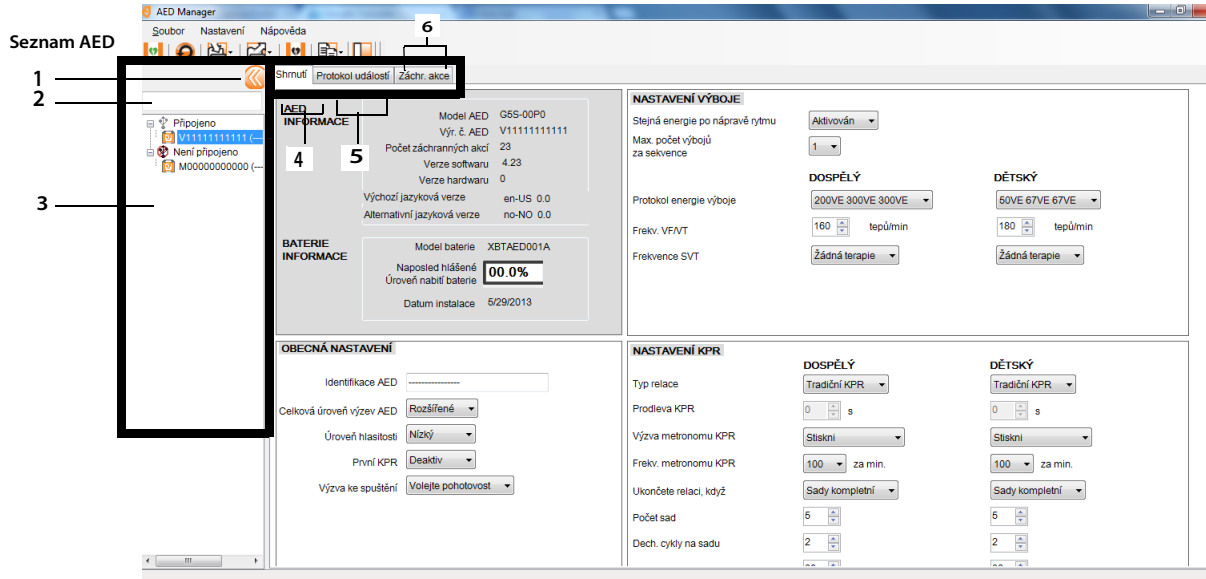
AED Manager

Seznam AED

Soubor Nastavení Nápověda

1
2
3
4
5
6

Shrnutí Protokol událostí Záchr. akce

Připojeno
V11111111111 (...
Není připojeno
M00000000000 (...

AED INFORMACE
Model AED G5S-00P0
Výr. č. AED V11111111111
Počet záchranných akcí 23
Verze softwaru 4.23
Verze hardwaru 0
Výchozí jazyková verze en-US 0.0
Alternativní jazyková verze no-NO 0.0

BATERIE INFORMACE
Model baterie XBTAED001A
Naposled hlášené Úroveň nabití baterie 00.0%
Datum instalace 5/29/2013

NASTAVENÍ VÝBOJE
Stejná energie po nápravě rytmu Aktivován
Max. počet výbojů za sekvence 1
DOSPĚLÝ DĚTSKÝ
Protokol energie výboje 200VE 300VE 300VE 50VE 67VE 67VE
Frekv. VF/VT 160 tepů/min 180 tepů/min
Frekvence SVT Žádná terapie Žádná terapie

OBECNÁ NASTAVENÍ
Identifikace AED ----------------
Celková úroveň výzev AED Rozšířené
Úroveň hlasitosti Nízký
První KPR Deaktiv
Výzva ke spuštění Volejte pohotovost

NASTAVENÍ KPR
DOSPĚLÝ DĚTSKÝ
Typ relace Tradiční KPR Tradiční KPR
Prodleva KPR 0 s 0 s
Výzva metronomu KPR Stiskni Stiskni
Frekv. metronomu KPR 100 za min. 100 za min.
Ukončete relaci, když Sady kompletní Sady kompletní
Počet sad 5 5
Dech. cykly na sadu 2 2